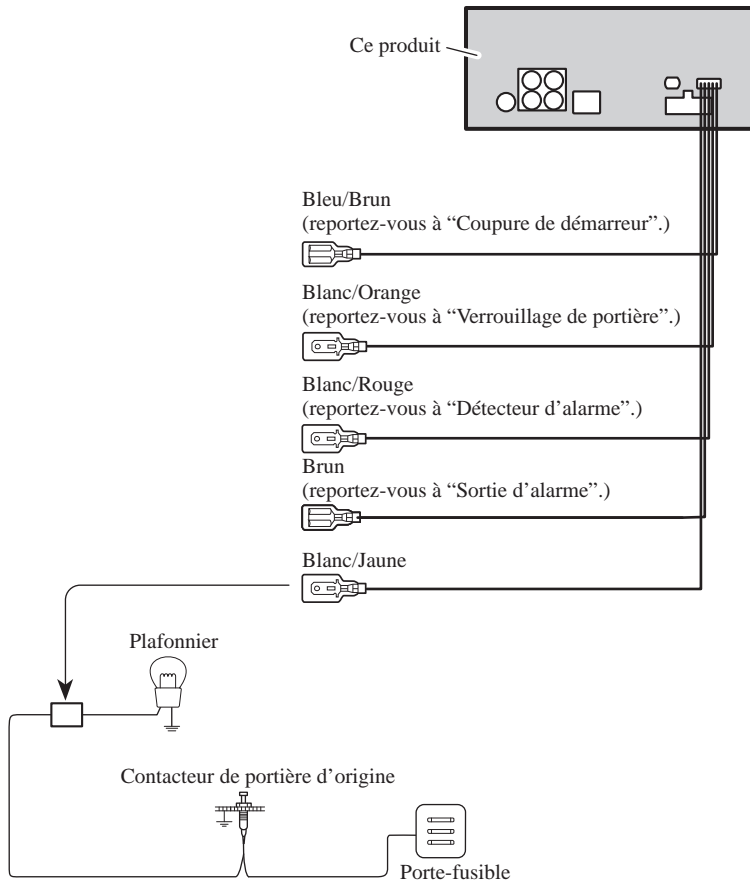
Ce produit

Bleu/Brun
(reportez-vous à “Coupure de démarreur”.)

Blanc/Orange
(reportez-vous à “Verrouillage de portière”.)

Blanc/Rouge
(reportez-vous à “Détecteur d’alarme”.)

Brun
(reportez-vous à “Sortie d’alarme”.)

Blanc/Jaune

Plafonnier

Contacteur de portière d’origine

Porte-fusible